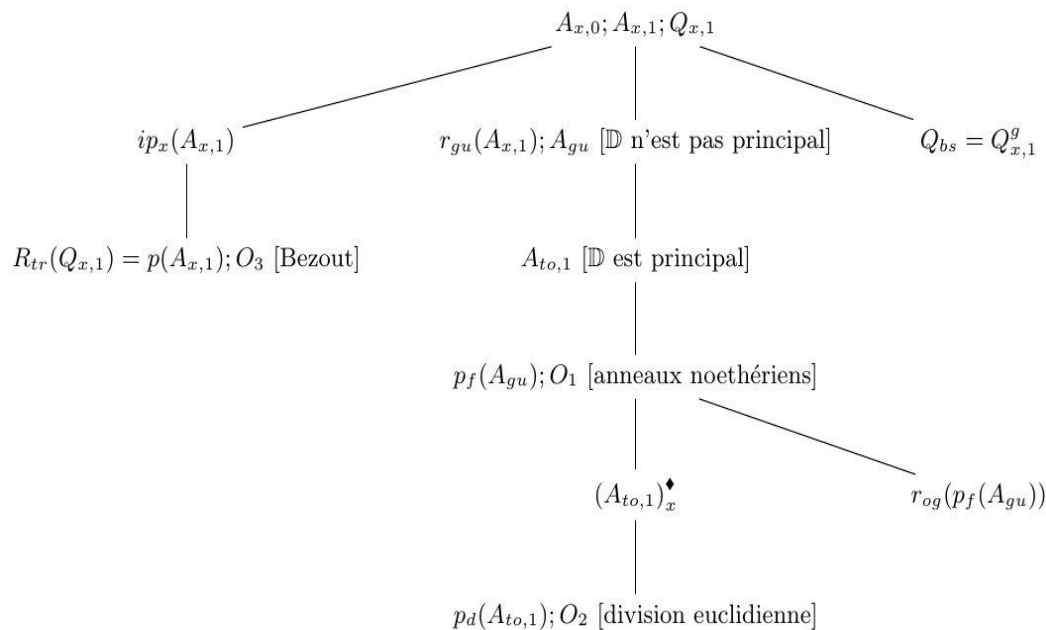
$A_{x,0}; A_{x,1}; Q_{x,1}$

$ip_x(A_{x,1})$

$r_{gu}(A_{x,1}); A_{gu}$ [$\mathbb{D}$ n'est pas principal]

$Q_{bs} = Q^g_{x,1}$

$R_{tr}(Q_{x,1}) = p(A_{x,1}); O_3$ [Bezout]

$A_{to,1}$ [$\mathbb{D}$ est principal]

$p_f(A_{gu}); O_1$ [anneaux noethériens]

$(A_{to,1})^{\blacklozenge}_x$

$r_{og}(p_f(A_{gu}))$

$p_d(A_{to,1}); O_2$ [division euclidienne]